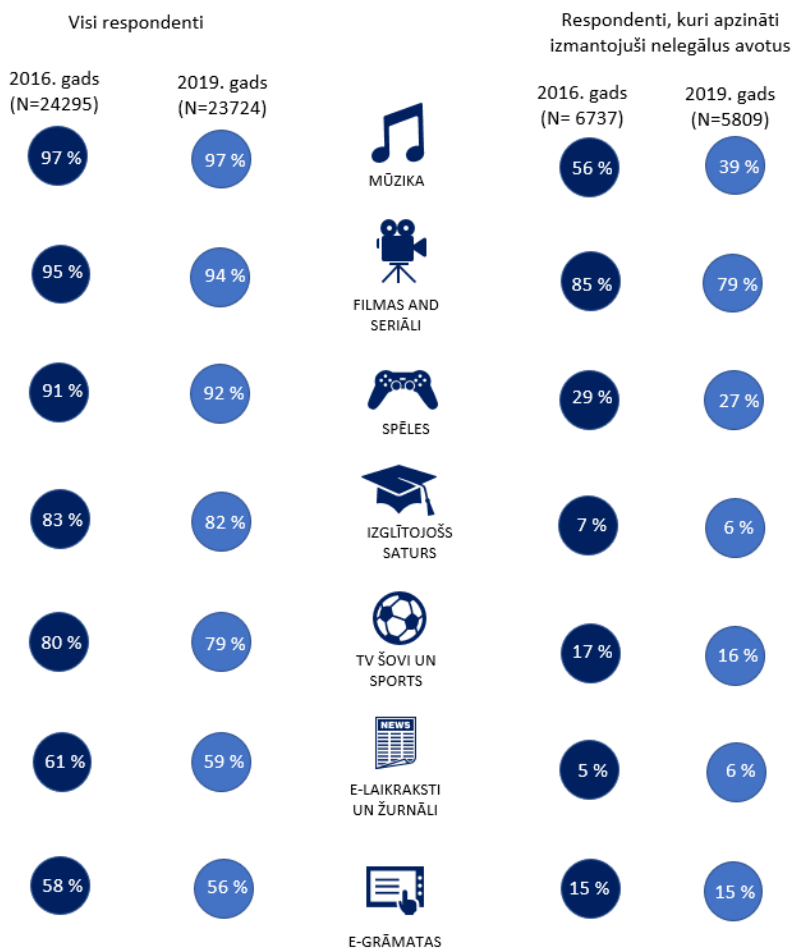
Visi respondenti

Respondenti, kuri apzināti izmantojuši nelegālus avotus

2016. gads (N=24295)

2019. gads (N=23724)

2016. gads (N= 6737)

2019. gads (N=5809)

| 2016. gads | 2019. gads | | 2016. gads | 2019. gads |
|---|---|---|---|---|
| 97 % | 97 % | MŪZIKA | 56 % | 39 % |
| 95 % | 94 % | FILMAS AND SERIĀLI | 85 % | 79 % |
| 91 % | 92 % | SPĒLES | 29 % | 27 % |
| 83 % | 82 % | IZGLĪTOJOŠS SATURS | 7 % | 6 % |
| 80 % | 79 % | TV ŠOVI UN SPORTS | 17 % | 16 % |
| 61 % | 59 % | E-LAIKRAKSTI UN ŽURNĀLI | 5 % | 6 % |
| 58 % | 56 % | E-GRĀMATAS | 15 % | 15 % |

NEWS